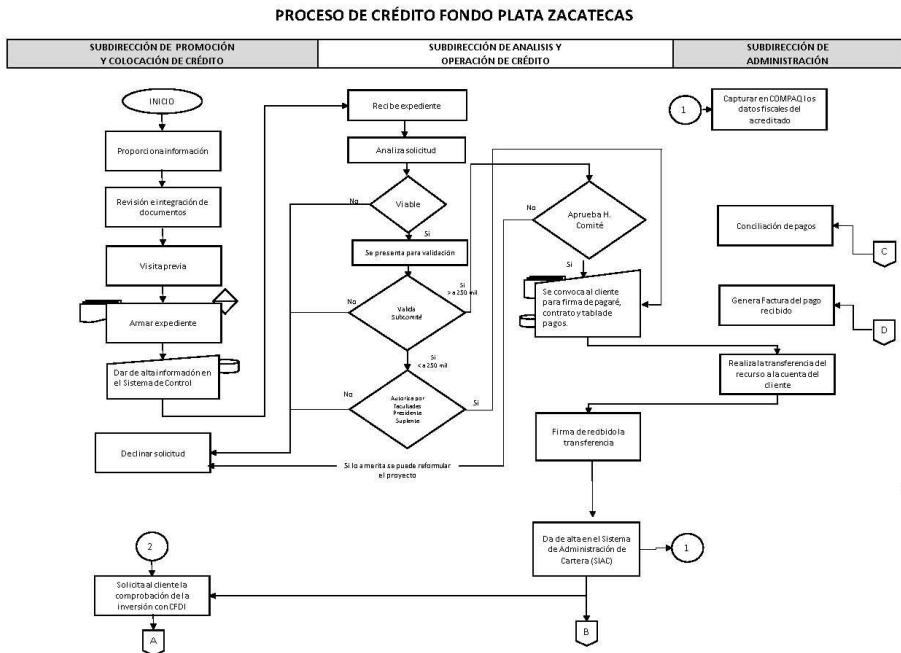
PROCESO DE CRÉDITO FONDO PLATA ZACATECAS

| SUBDIRECCIÓN DE PROMOCIÓN Y COLOCACIÓN DE CRÉDITO | SUBDIRECCIÓN DE ANALISIS Y OPERACIÓN DE CRÉDITO | SUBDIRECCIÓN DE ADMINISTRACIÓN |
|---|---|---|

INICIO

Proporciona información

Revisión e integración de documentos

Visita previa

Armar expediente

Dar de alta información en el Sistema de Control

Declinar solicitud

Recibe expediente

Analiza solicitud

No

Viable

Si

Se presenta para validación

No

Valida Subcomité

Si > a 250 mil

Si < a 250 mil

No

Autoriza por facultades Presidente Suplente

Si

Si lo amerita se puede reformular el proyecto

No

Aprueba H. Comité

Si

Se convoca al cliente para firma de pagaré, contrato y tabla de pagos.

Realiza la transferencia del recurso a la cuenta del cliente

Firma de recibido la transferencia

Da de alta en el Sistema de Administración de Cartera (SIAC)

1

1

Capturar en COMPAQ los datos fiscales del acreditado

Conciliación de pagos

C

Genera Factura del pago recibido

D

2

Solicita al cliente la comprobación de la inversión con CFDI

A

B